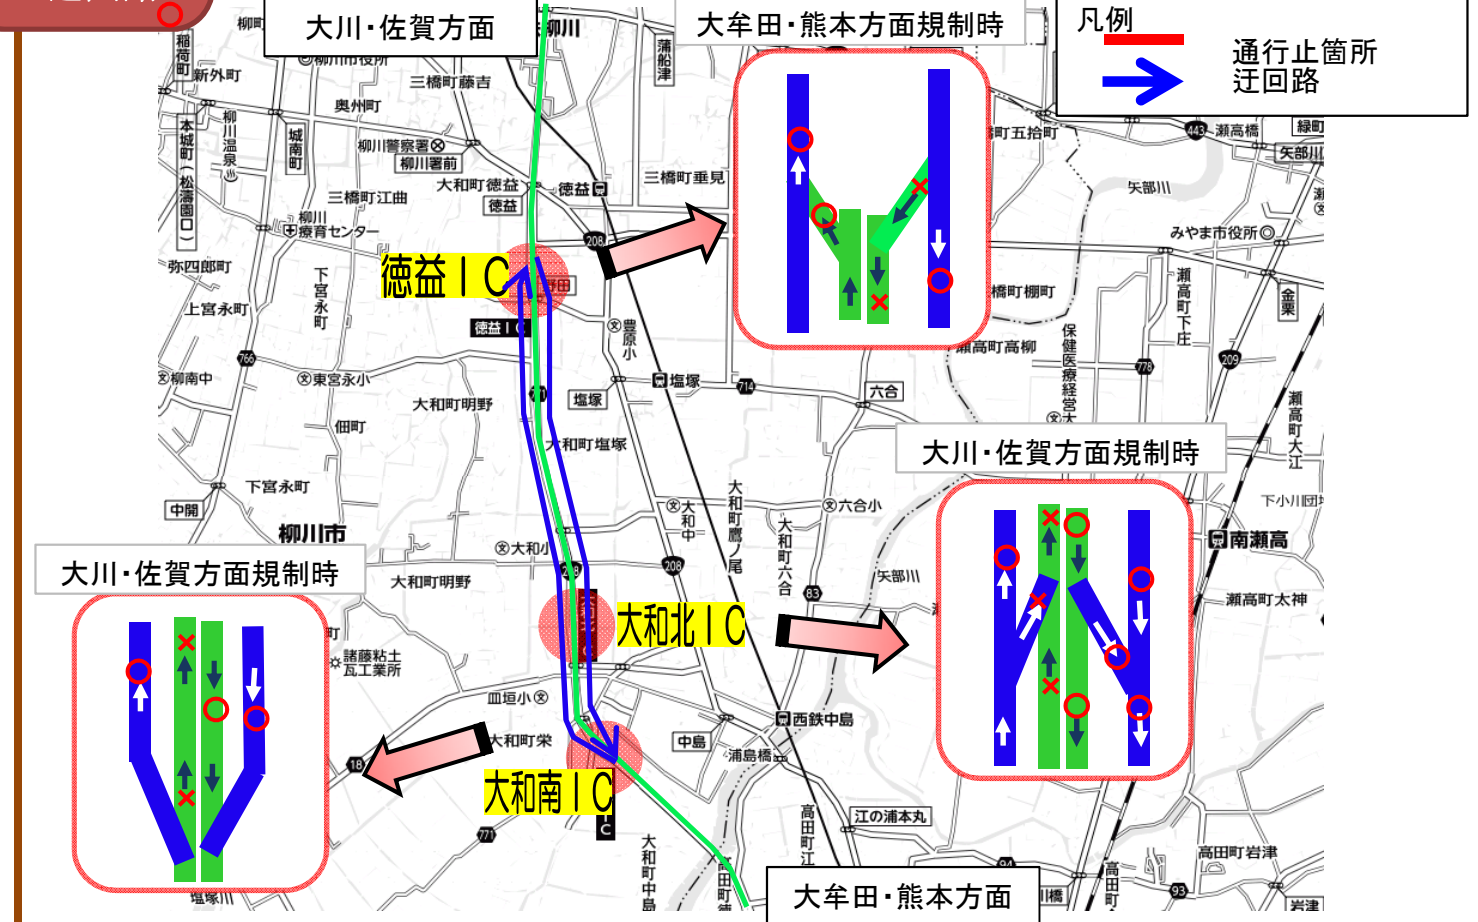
大川・佐賀方面

大牟田・熊本方面規制時

凡例
通行止箇所
迂回路

徳益ＩＣ

大川・佐賀方面規制時

大川・佐賀方面規制時

大和北ＩＣ

大和南ＩＣ

大牟田・熊本方面

柳川市
新外町
三橋町藤吉
奥州町
柳川温泉
本城町（松濤園口）
城南町
柳川警察署
柳川署前
三橋町江曲
大和町徳益
徳益
徳益
三橋町垂見
柳川療育センター
弥四郎町
下宮永町
上宮永町
豊原小
塩塚
柳南中
東宮永小
大和町明野
塩塚
六合
佃町
大和町塩塚
下宮永町
大和中
大和町鷹ノ尾
大和町六合
六合小
中開
大和小
大和町明野
矢部川
諸藤粘土瓦工業所
皿垣小
大和町栄
中島
西鉄中島
浦島橋
江の浦本丸
高田町江
大和町中島
高田町
矢部川
みやま市役所
瀬高町下庄
瀬高町高柳
瀬高町大江
南瀬高
瀬高町太神
高田町岩津
岩津
瀬高橋
矢部川
保健医療経営大
金栗
高田町
208
766
714
208
83
18
771
443
209
778
93